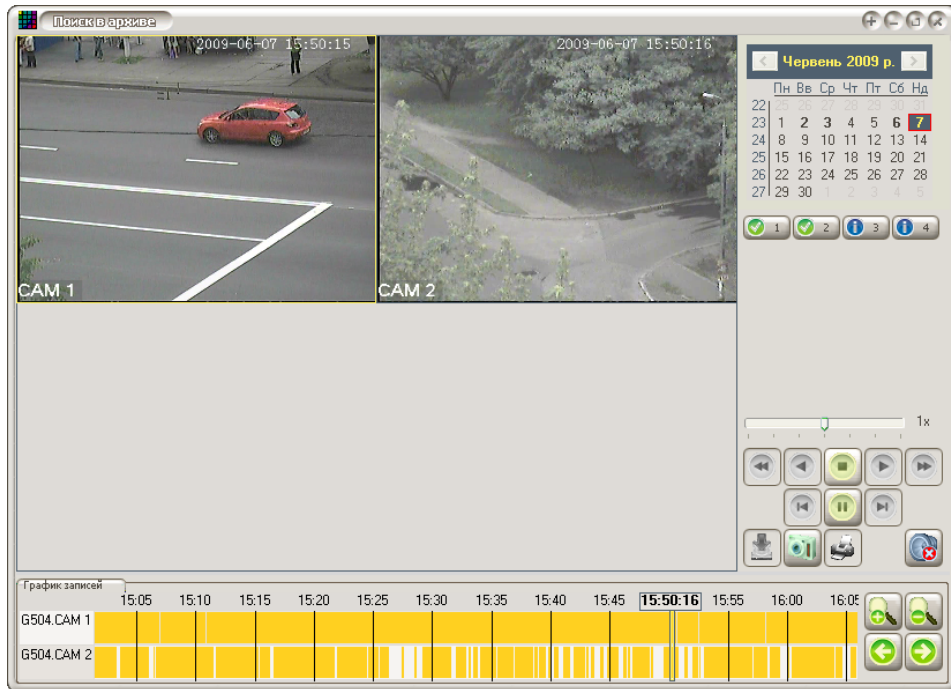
Поиск в архиве

2009-06-07 15:50:15
CAM 1

2009-06-07 15:50:16
CAM 2

Червень 2009 р.

| | Пн | Вт | Ср | Чт | Пт | Сб | Нд |
|---|---|---|---|---|---|---|---|
| 22 | 25 | 26 | 27 | 28 | 29 | 30 | 31 |
| 23 | 1 | 2 | 3 | 4 | 5 | 6 | 7 |
| 24 | 8 | 9 | 10 | 11 | 12 | 13 | 14 |
| 25 | 15 | 16 | 17 | 18 | 19 | 20 | 21 |
| 26 | 22 | 23 | 24 | 25 | 26 | 27 | 28 |
| 27 | 29 | 30 | 1 | 2 | 3 | 4 | 5 |

1 2 3 4

1x

График записей

15:05 15:10 15:15 15:20 15:25 15:30 15:35 15:40 15:45 15:50:16 15:55 16:00 16:05

G504.CAM 1
G504.CAM 2